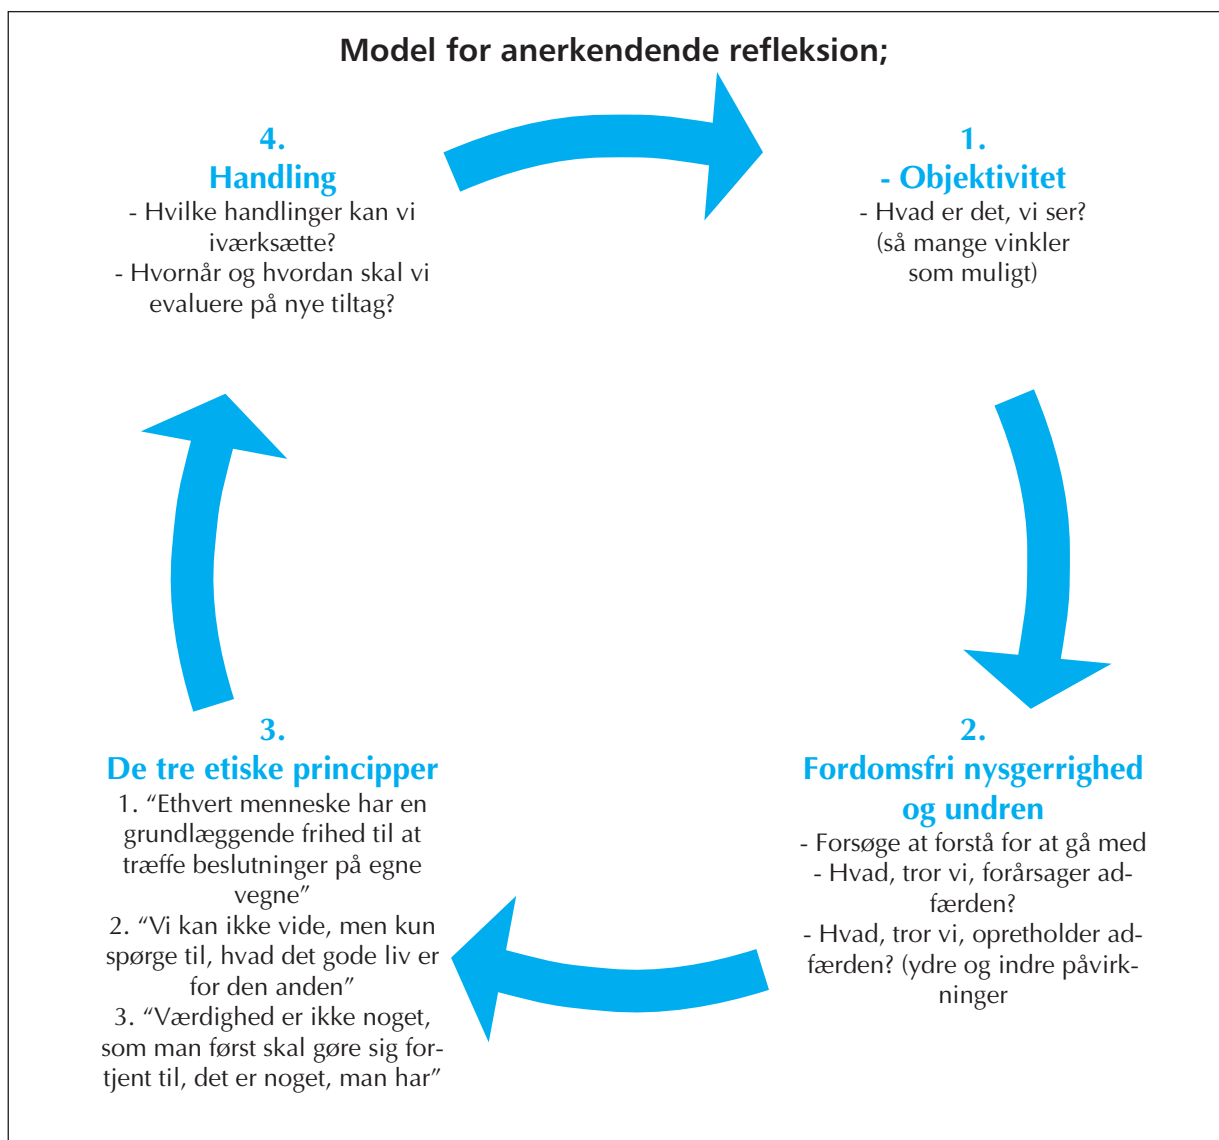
Model for anerkendende refleksion;

4.
Handling
- Hvilke handlinger kan vi iværksætte?
- Hvornår og hvordan skal vi evaluere på nye tiltag?

1.
- Objektivitet
- Hvad er det, vi ser? (så mange vinkler som muligt)

2.
Fordomsfri nysgerrighed og undren
- Forsøge at forstå for at gå med
- Hvad, tror vi, forårsager adfærden?
- Hvad, tror vi, opretholder adfærden? (ydre og indre påvirkninger

3.
De tre etiske principper
1. “Ethvert menneske har en grundlæggende frihed til at træffe beslutninger på egne vegne”
2. “Vi kan ikke vide, men kun spørge til, hvad det gode liv er for den anden”
3. “Værdighed er ikke noget, som man først skal gøre sig fortjent til, det er noget, man har”